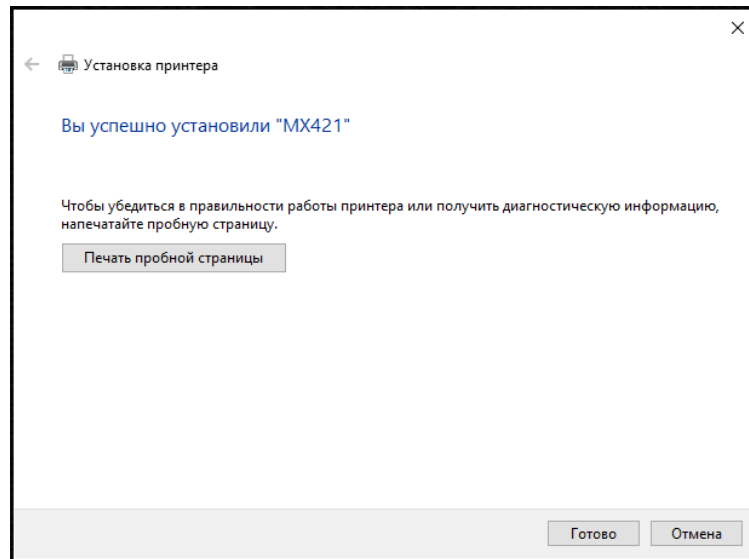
Установка принтера

Вы успешно установили "MX421"

Чтобы убедиться в правильности работы принтера или получить диагностическую информацию, напечатайте пробную страницу.

Печать пробной страницы

Готово

Отмена